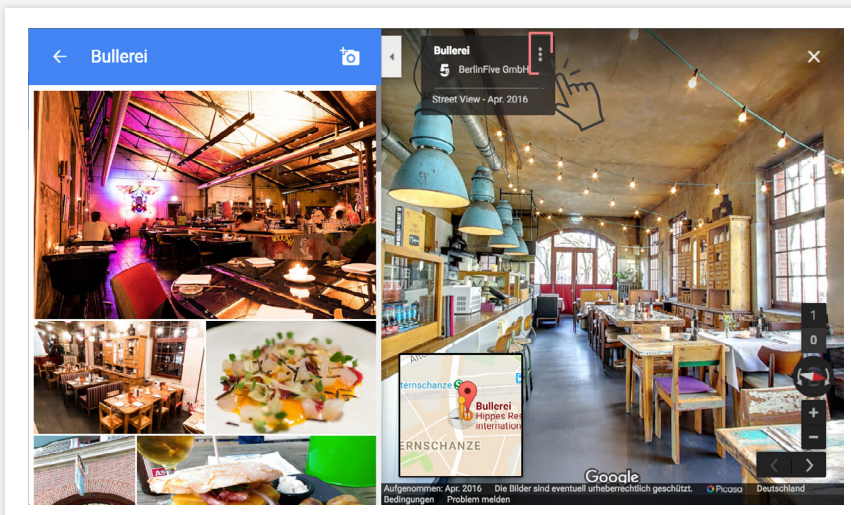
Bullerei

Bullerei
BerlinFive GmbH
Street View - Apr. 2016

1
0
+
−

ternschanze
Bullerei
Hippes Res
internation
ERNSCHANZE

Google

Aufgenommen: Apr. 2016 Die Bilder sind eventuell urheberrechtlich geschützt. Picasa Deutschland
Bedingungen Problem melden